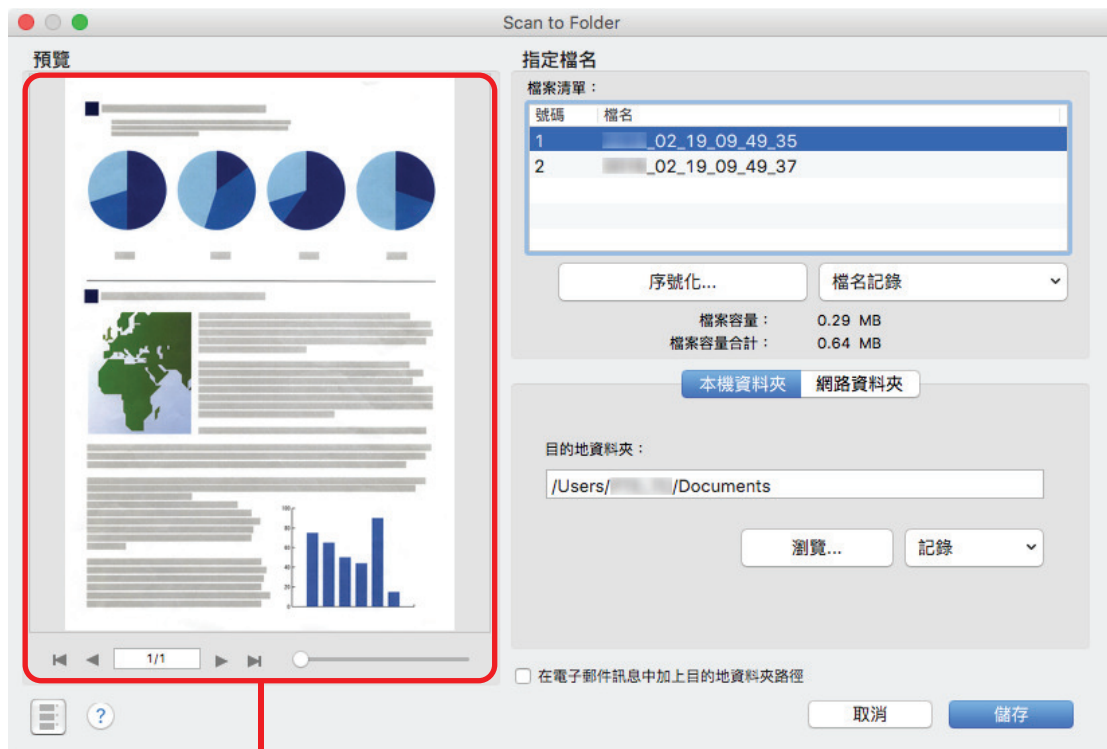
Scan to Folder

預覽

1/1

指定檔名

檔案清單：

| 號碼 | 檔名 |
|---|---|
| 1 | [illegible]_02_19_09_49_35 |
| 2 | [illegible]_02_19_09_49_37 |

序號化...

檔名記錄

檔案容量： 0.29 MB
檔案容量合計： 0.64 MB

本機資料夾 網路資料夾

目的地資料夾：

/Users/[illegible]/Documents

瀏覽...

記錄

在電子郵件訊息中加上目的地資料夾路徑

取消

儲存